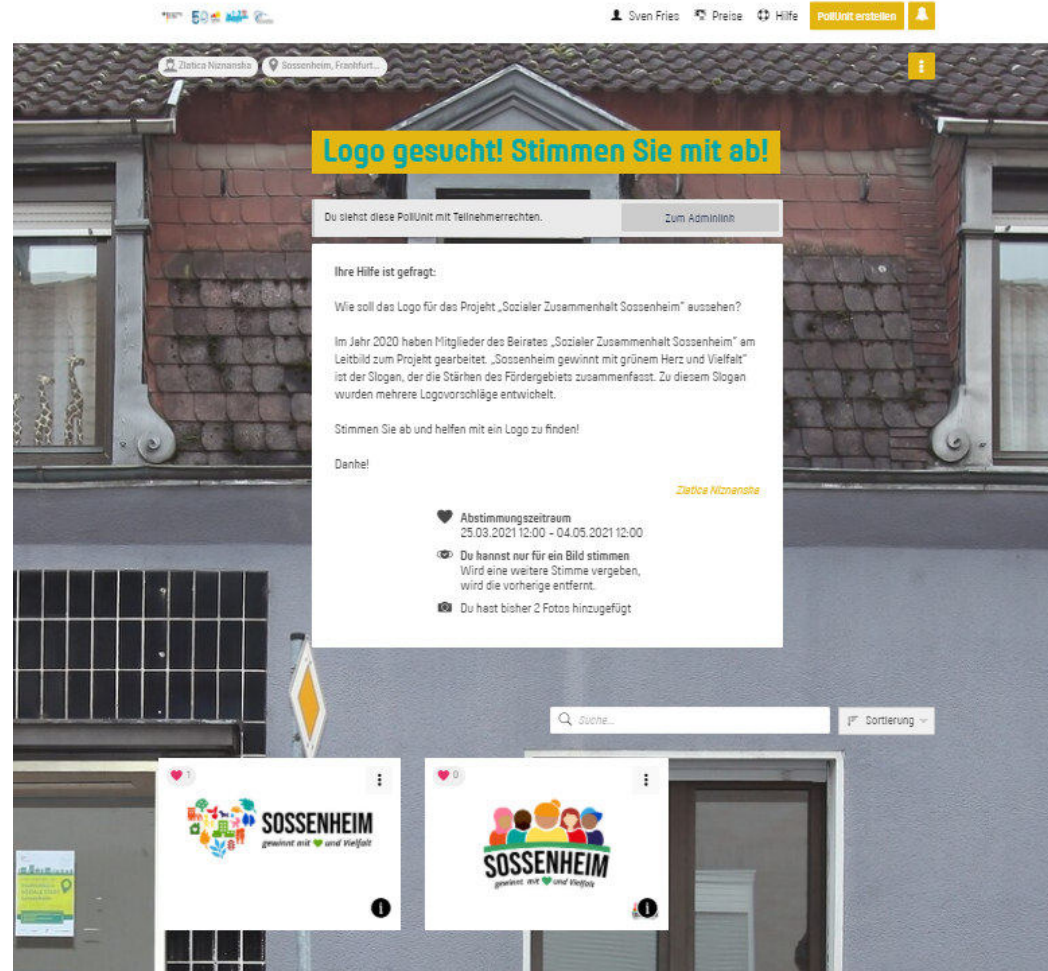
Sven Fries Preise Hilfe PollUnit erstellen

Zlatica Niznanska Sossenheim, Frankfurt...

Logo gesucht! Stimmen Sie mit ab!

Du siehst diese PollUnit mit Teilnehmerrechten. Zum Adminlink

Ihre Hilfe ist gefragt:

Wie soll das Logo für das Projekt „Sozialer Zusammenhalt Sossenheim" aussehen?

Im Jahr 2020 haben Mitglieder des Beirates „Sozialer Zusammenhalt Sossenheim" am Leitbild zum Projekt gearbeitet. „Sossenheim gewinnt mit grünem Herz und Vielfalt" ist der Slogan, der die Stärken des Fördergebiets zusammenfasst. Zu diesem Slogan wurden mehrere Logovorschläge entwickelt.

Stimmen Sie ab und helfen mit ein Logo zu finden!

Danke!

Zlatica Niznanska

Abstimmungszeitraum
25.03.2021 12:00 - 04.05.2021 12:00

Du kannst nur für ein Bild stimmen
Wird eine weitere Stimme vergeben, wird die vorherige entfernt.

Du hast bisher 2 Fotos hinzugefügt

Suche...

Sortierung

1

SOSSENHEIM
gewinnt mit ♥ und Vielfalt

0

SOSSENHEIM
gewinnt mit ♥ und Vielfalt